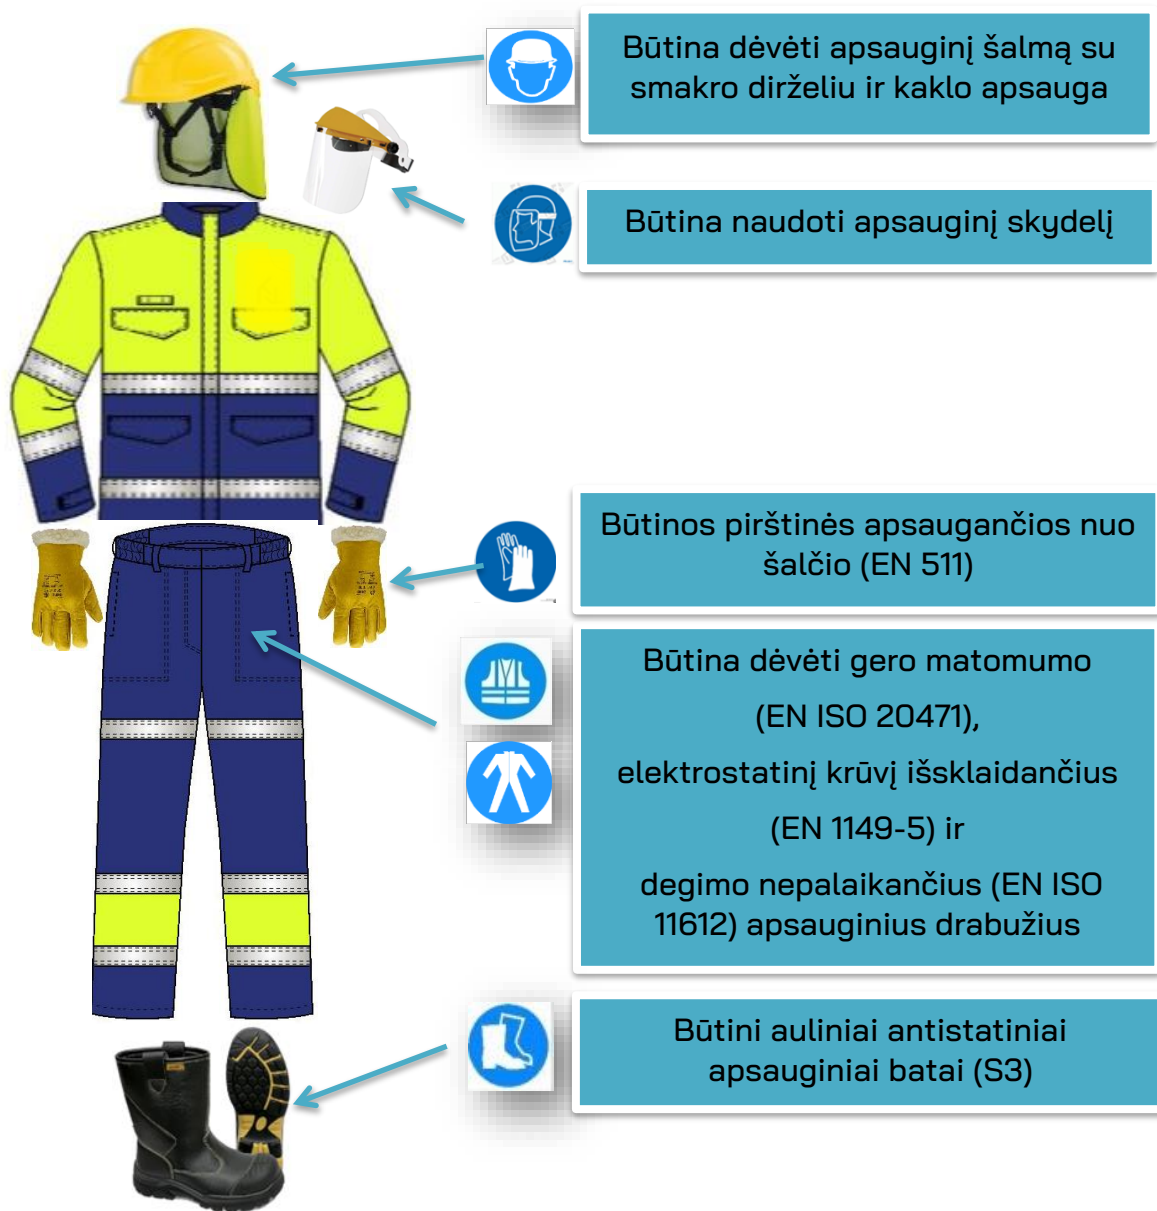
Būtina dėvėti apsauginį šalmą su smakro dirželiu ir kaklo apsauga

Būtina naudoti apsauginį skydelį

Būtinos pirštinės apsaugančios nuo šalčio (EN 511)

Būtina dėvėti gero matomumo

(EN ISO 20471),

elektrostatinį krūvį išsklaidančius

(EN 1149-5) ir

degimo nepalaikančius (EN ISO 11612) apsauginius drabužius

Būtini auliniai antistatiniai apsauginiai batai (S3)